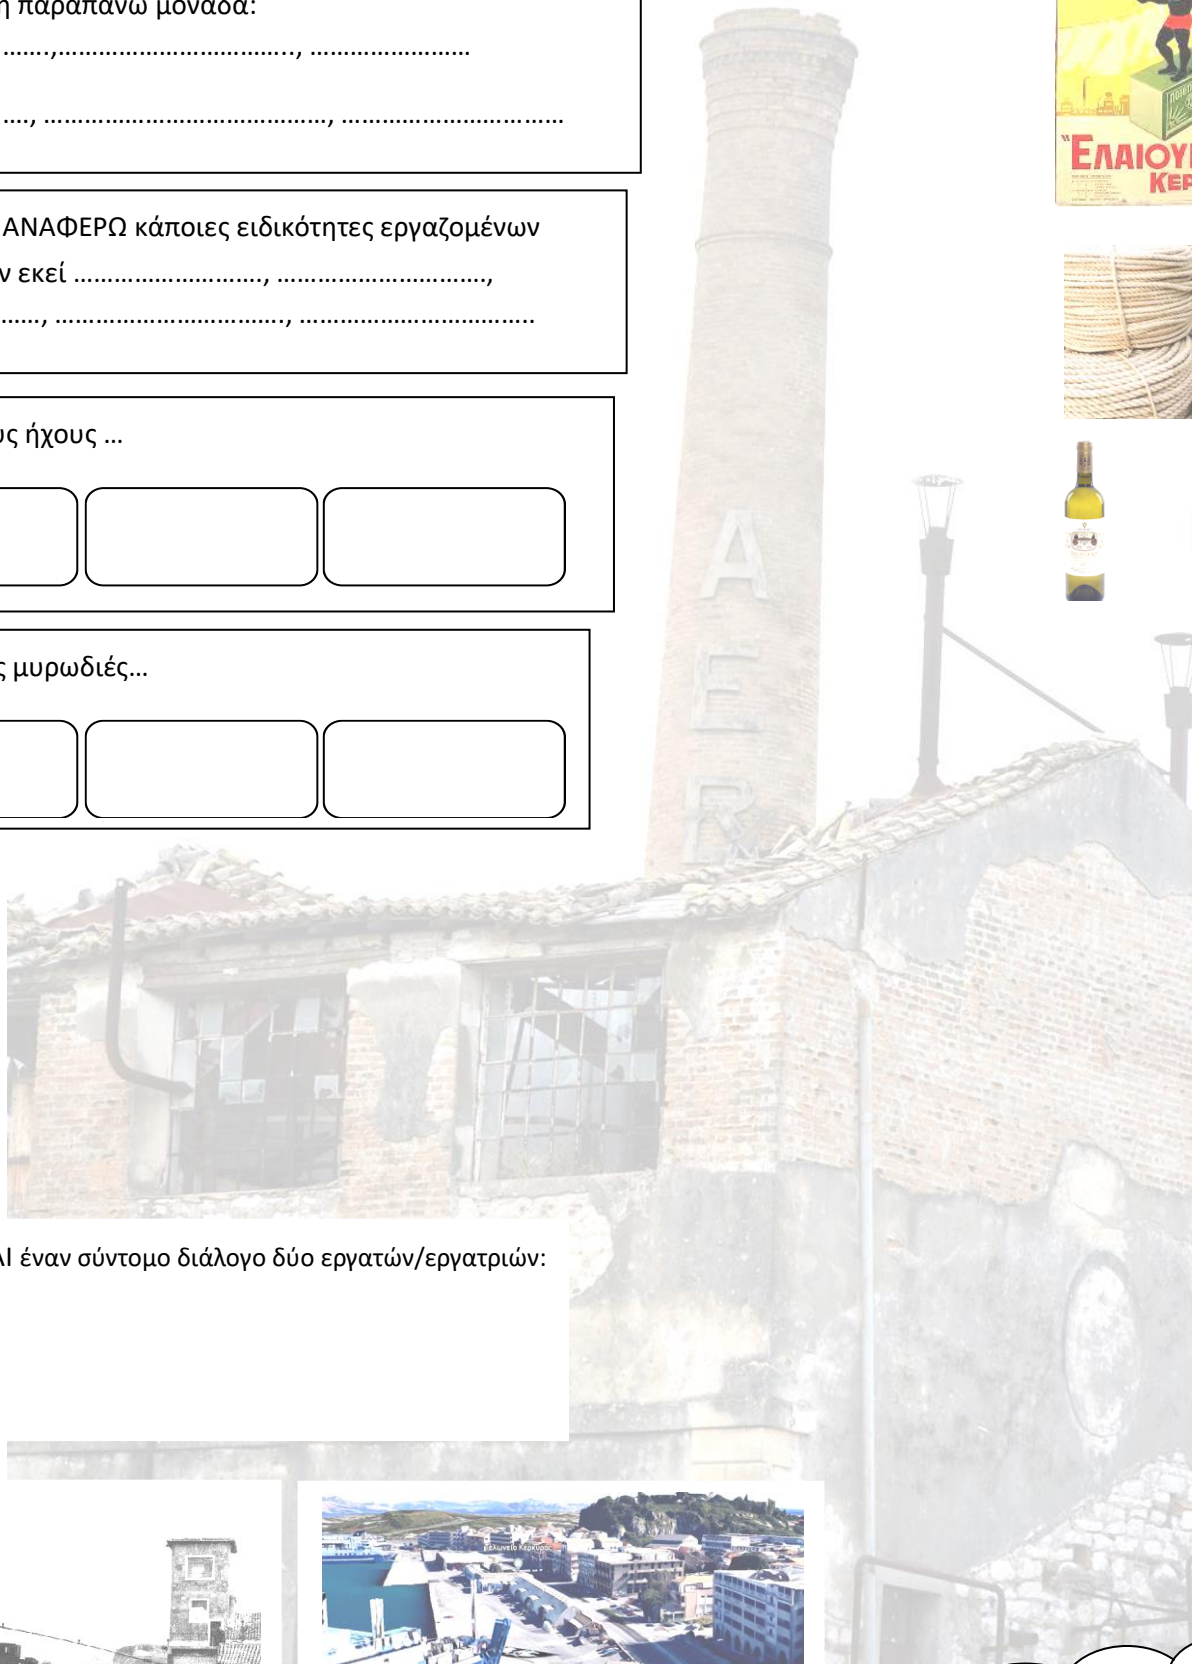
η παραπάνω μονάδα:
……,……………………………., ……………………
…., …………………………………., ……………………………
ΑΝΑΦΕΡΩ κάποιες ειδικότητες εργαζομένων
ν εκεί ………………………, ………………………….,
……, ……………………………., ……………………………..
υς ήχους …
ς μυρωδιές…
Ι έναν σύντομο διάλογο δύο εργατών/εργατριών:
ΕΛΑΙΟΥ
ΚΕΡ
A
E
R